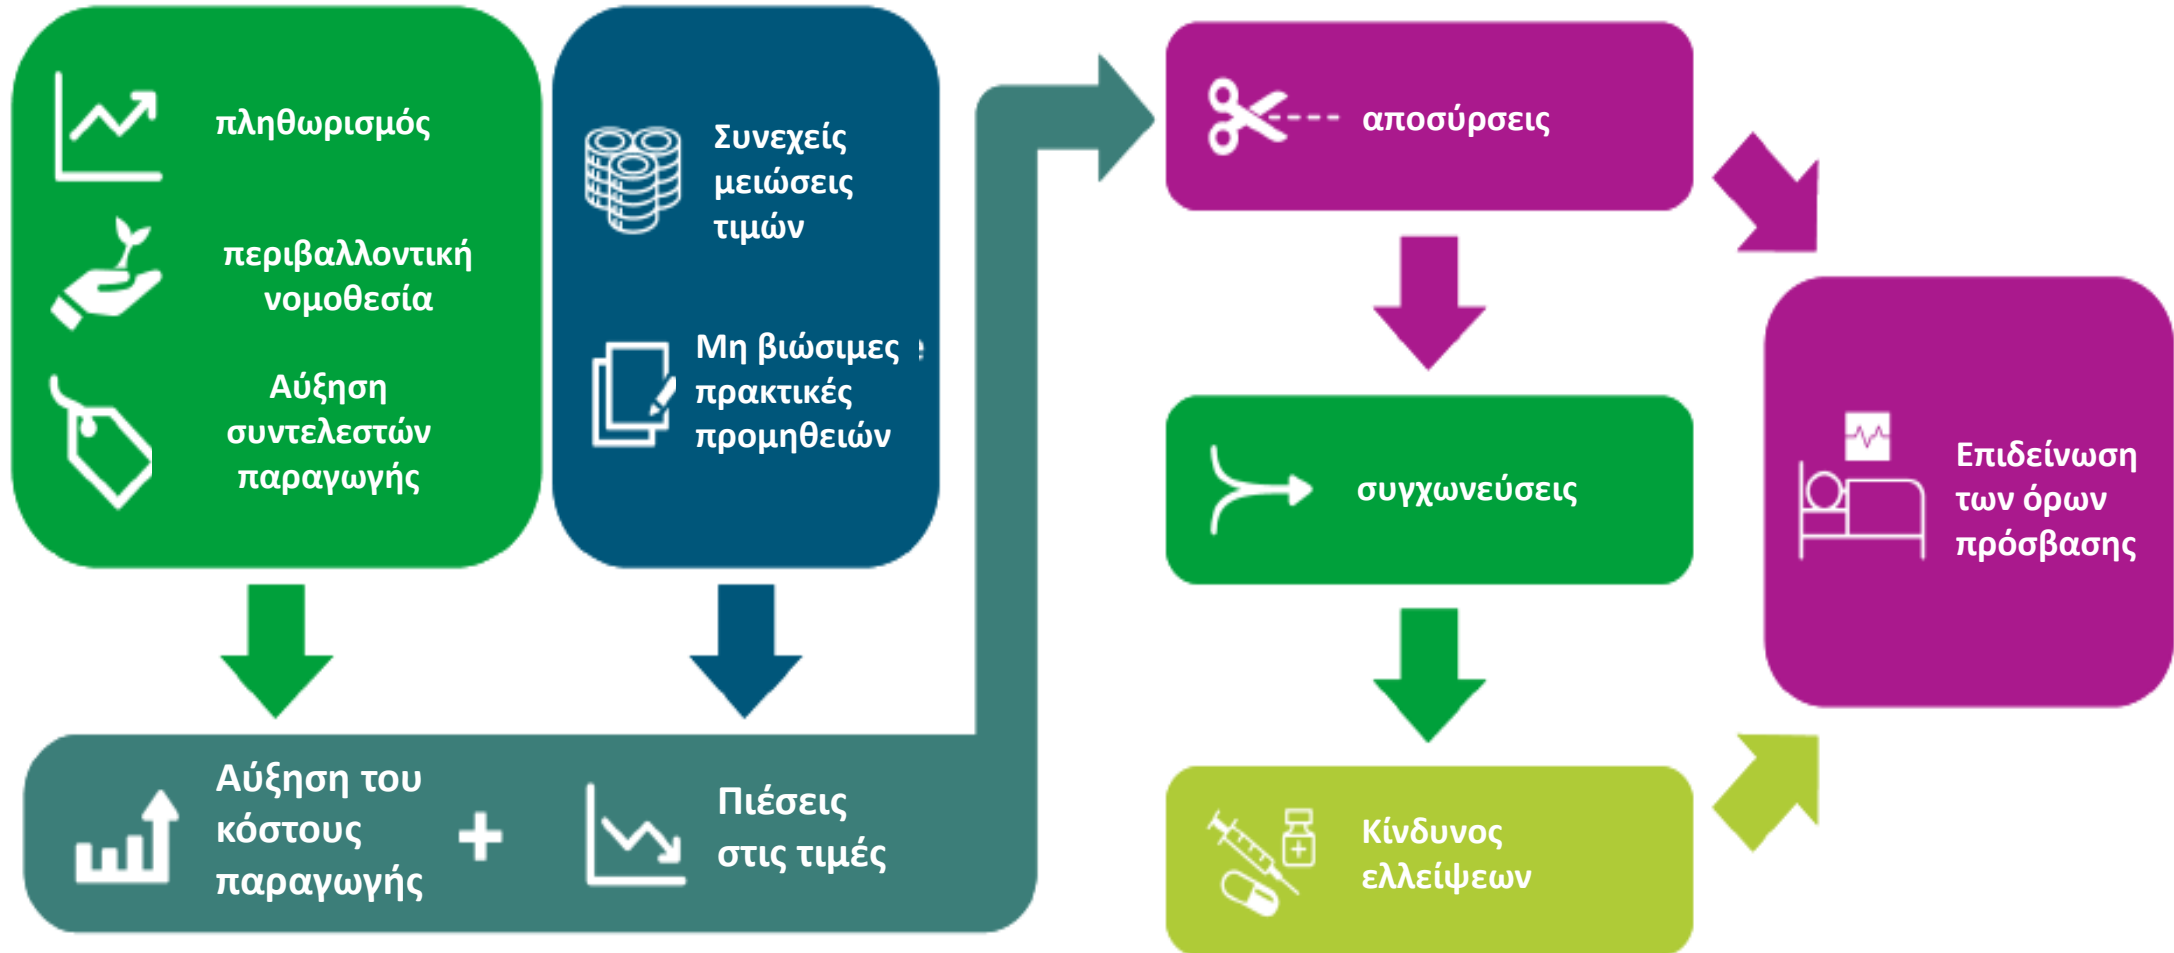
πληθωρισμός

περιβαλλοντική νομοθεσία

Αύξηση συντελεστών παραγωγής

Συνεχείς μειώσεις τιμών

Μη βιώσιμες πρακτικές προμηθειών

Αύξηση του κόστους παραγωγής

+

Πιέσεις στις τιμές

αποσύρσεις

συγχωνεύσεις

Κίνδυνος ελλείψεων

Επιδείνωση των όρων πρόσβασης